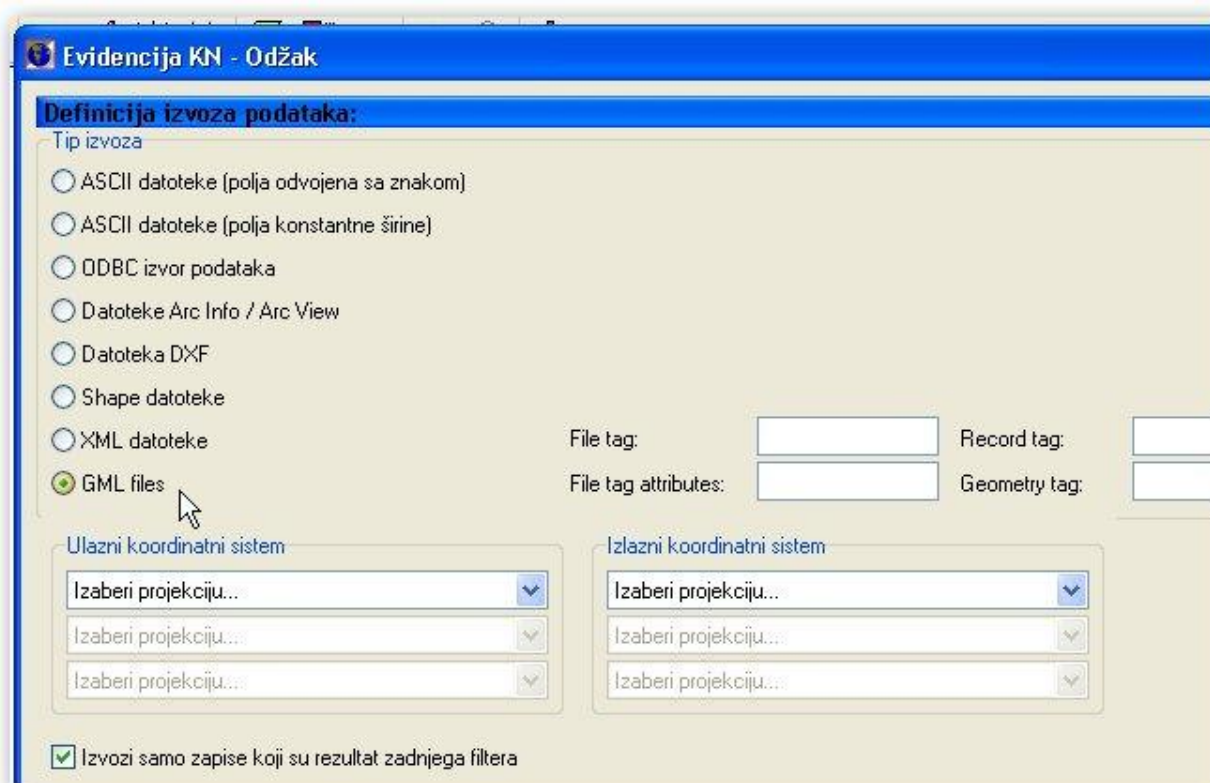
Evidencija KN - Odžak

Definicija izvoza podataka:

Tip izvoza

ASCII datoteke (polja odvojena sa znakom)

ASCII datoteke (polja konstantne širine)

ODBC izvor podataka

Datoteke Arc Info / Arc View

Datoteka DXF

Shape datoteke

XML datoteke

GML files

File tag:

Record tag:

File tag attributes:

Geometry tag:

Ulazni koordinatni sistem

Izaberi projekciju...

Izaberi projekciju...

Izaberi projekciju...

Izlazni koordinatni sistem

Izaberi projekciju...

Izaberi projekciju...

Izaberi projekciju...

Izvozi samo zapise koji su rezultat zadnjega filtera